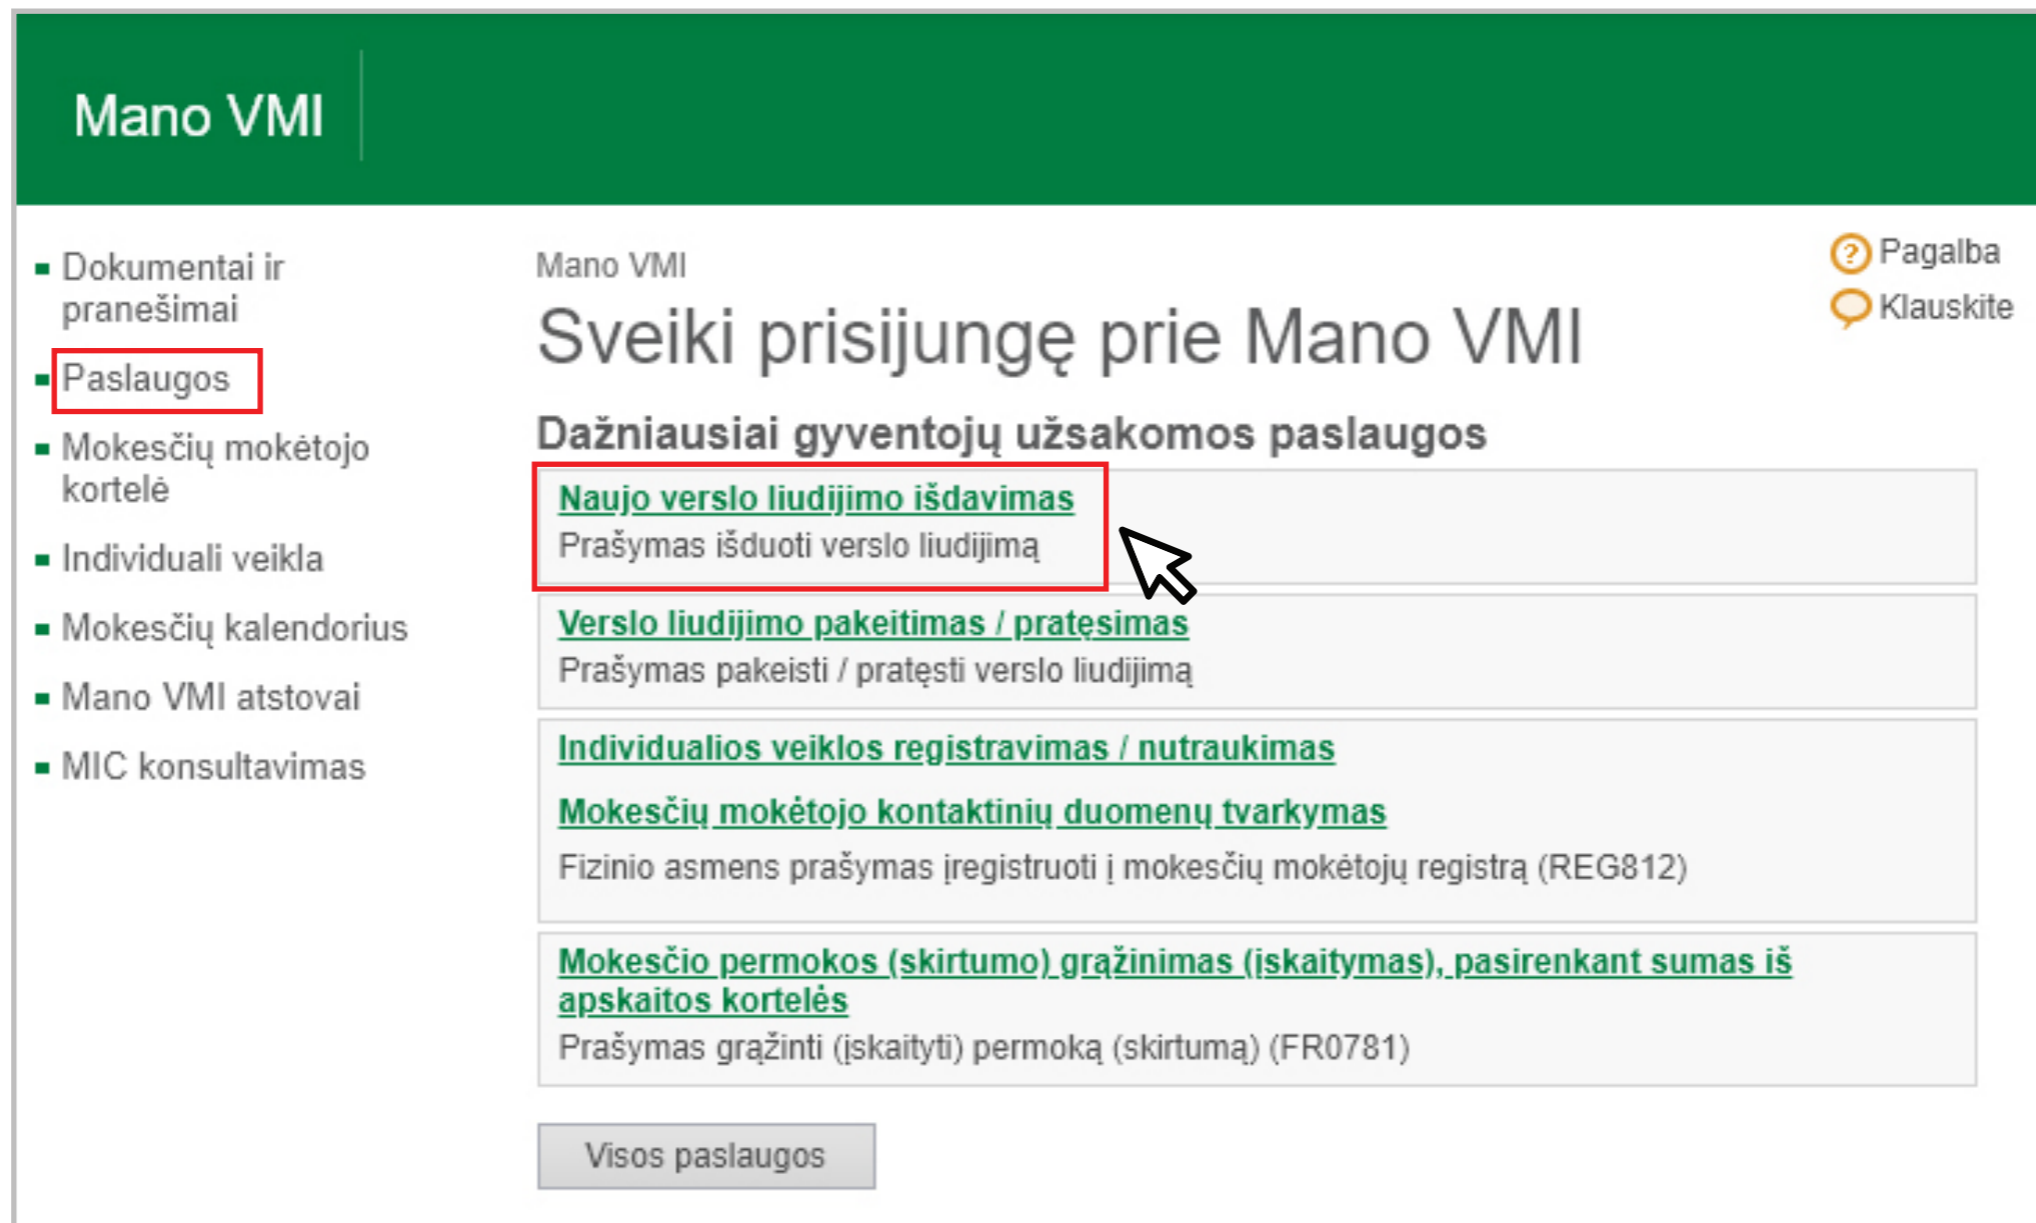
Mano VMI

- Dokumentai ir pranešimai
- Paslaugos
- Mokesčių mokėtojo kortelė
- Individuali veikla
- Mokesčių kalendorius
- Mano VMI atstovai
- MIC konsultavimas

Mano VMI

Sveiki prisijungę prie Mano VMI

Pagalba
Klauskite

Dažniausiai gyventojų užsakomos paslaugos

Naujo verslo liudijimo išdavimas
Prašymas išduoti verslo liudijimą

Verslo liudijimo pakeitimas / pratęsimas
Prašymas pakeisti / pratęsti verslo liudijimą

Individualios veiklos registravimas / nutraukimas

Mokesčių mokėtojo kontaktinių duomenų tvarkymas
Fizinio asmens prašymas įregistruoti į mokesčių mokėtojų registrą (REG812)

Mokesčio permokos (skirtumo) grąžinimas (įskaitymas), pasirenkant sumas iš apskaitos kortelės
Prašymas grąžinti (įskaityti) permoką (skirtumą) (FR0781)

Visos paslaugos